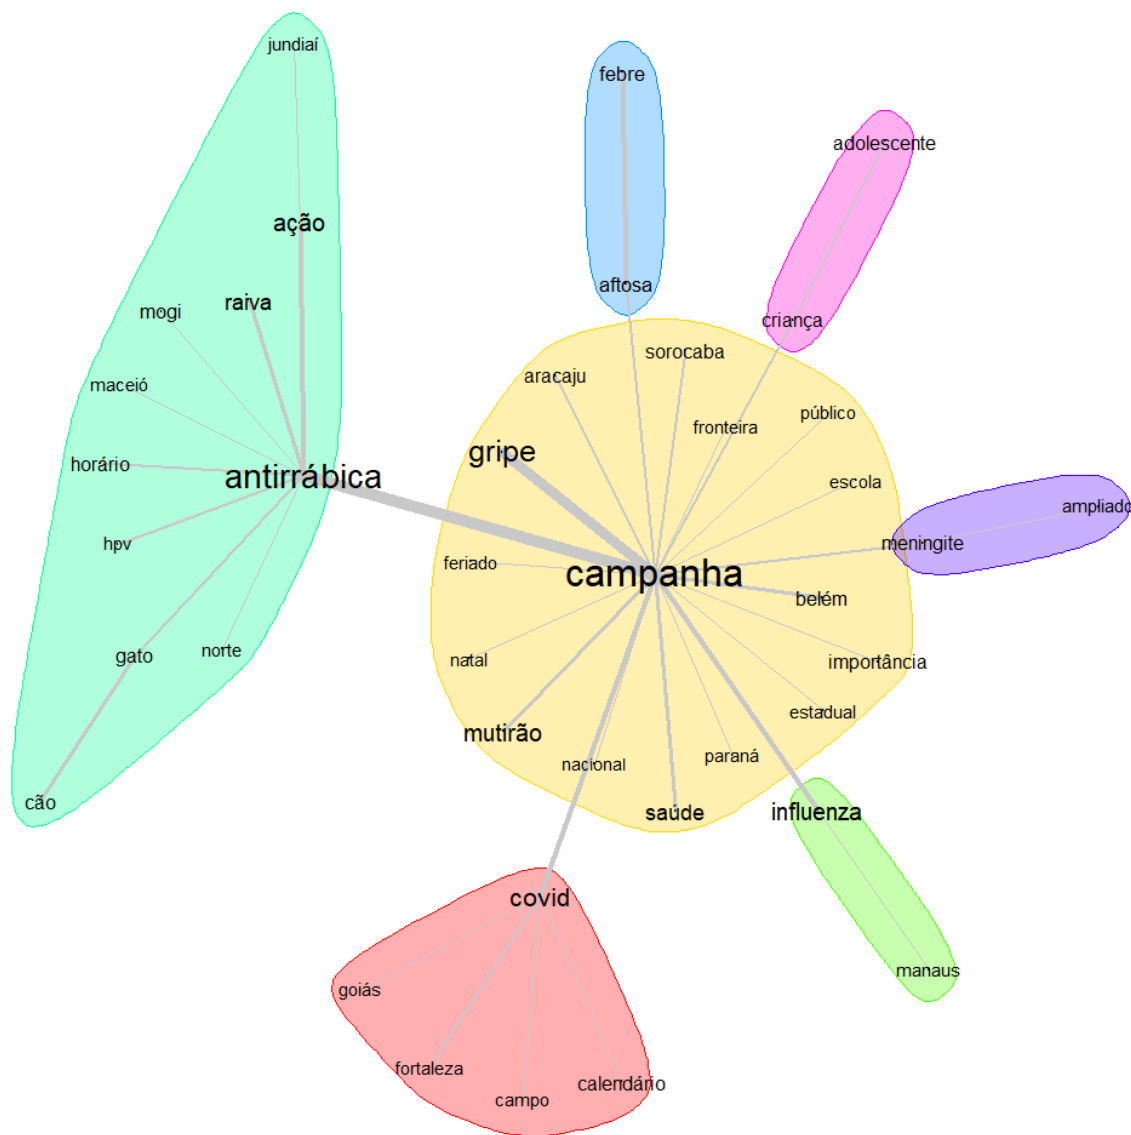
jundiaí
ação
raiva
mogi
maceió
horário
antirrábica
hpv
gato
norte
cão
febre
aftosa
adolescente
criança
sorocaba
aracaju
fronteira
público
gripe
escola
ampliado
meningite
feriado
campanha
belém
natal
importância
estadual
mutirão
nacional
paraná
saúde
influenza
covid
manaus
goiás
fortaleza
calendário
campo